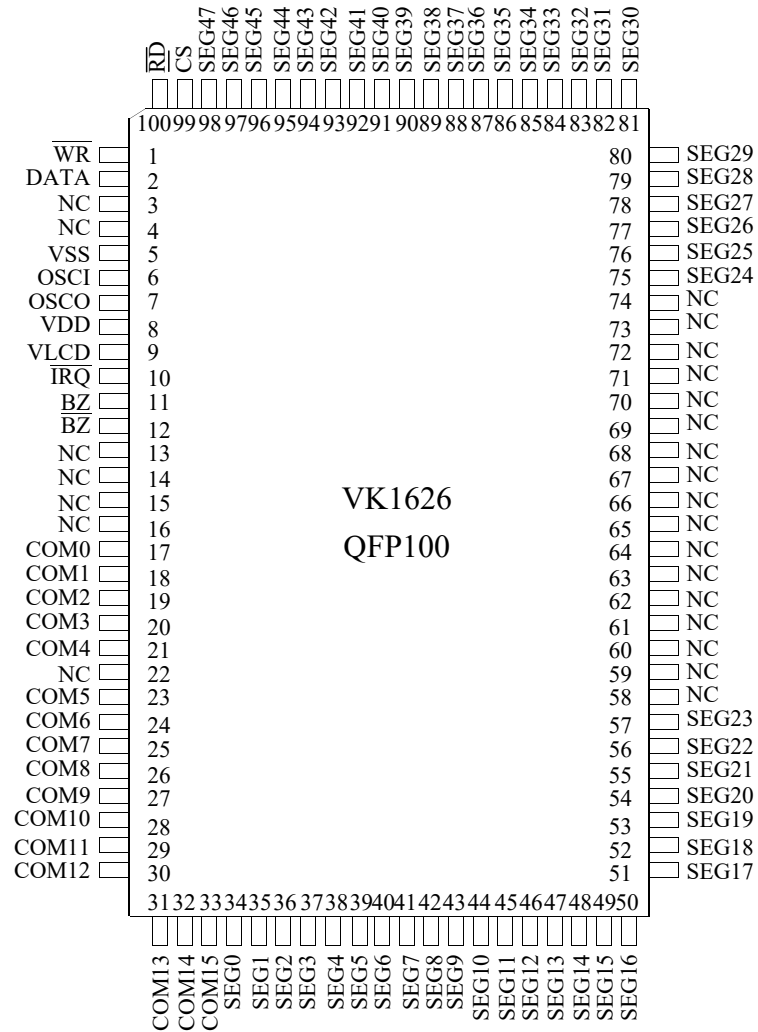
$\overline{RD}$ CS SEG47 SEG46 SEG45 SEG44 SEG43 SEG42 SEG41 SEG40 SEG39 SEG38 SEG37 SEG36 SEG35 SEG34 SEG33 SEG32 SEG31 SEG30

100 99 98 97 96 95 94 93 92 91 90 89 88 87 86 85 84 83 82 81

$\overline{WR}$ 1
DATA 2
NC 3
NC 4
VSS 5
OSCI 6
OSCO 7
VDD 8
VLCD 9
$\overline{IRQ}$ 10
BZ 11
$\overline{BZ}$ 12
NC 13
NC 14
NC 15
NC 16
COM0 17
COM1 18
COM2 19
COM3 20
COM4 21
NC 22
COM5 23
COM6 24
COM7 25
COM8 26
COM9 27
COM10 28
COM11 29
COM12 30

80 SEG29
79 SEG28
78 SEG27
77 SEG26
76 SEG25
75 SEG24
74 NC
73 NC
72 NC
71 NC
70 NC
69 NC
68 NC
67 NC
66 NC
65 NC
64 NC
63 NC
62 NC
61 NC
60 NC
59 NC
58 NC
57 SEG23
56 SEG22
55 SEG21
54 SEG20
53 SEG19
52 SEG18
51 SEG17

VK1626

QFP100

31 32 33 34 35 36 37 38 39 40 41 42 43 44 45 46 47 48 49 50

COM13 COM14 COM15 SEG0 SEG1 SEG2 SEG3 SEG4 SEG5 SEG6 SEG7 SEG8 SEG9 SEG10 SEG11 SEG12 SEG13 SEG14 SEG15 SEG16